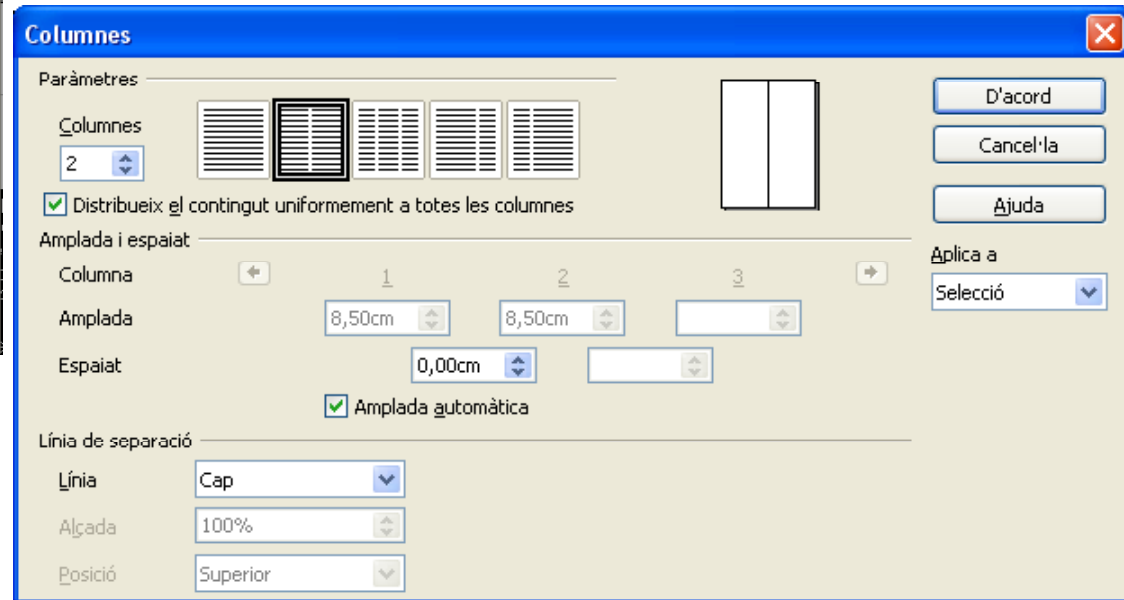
Columnes

Paràmetres

Columnes
2

Distribueix el contingut uniformement a totes les columnes

D'acord
Cancel·la
Ajuda

Amplada i espaiat

Columna 1 2 3

Amplada 8,50cm 8,50cm

Espaiat 0,00cm

Amplada automàtica

Aplica a
Selecció

Línia de separació

Línia Cap

Alçada 100%

Posició Superior